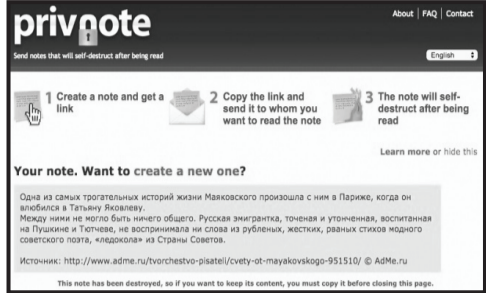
privnote

About | FAQ | Contact

Send notes that will self-destruct after being read

English

1 Create a note and get a link

2 Copy the link and send it to whom you want to read the note

3 The note will self-destruct after being read

Learn more or hide this

Your note. Want to create a new one?

Одна из самых трогательных историй жизни Маяковского произошла с ним в Париже, когда он влюбился в Татьяну Яковлеву.
Между ними не могло быть ничего общего. Русская эмигрантка, точеная и утонченная, воспитанная на Пушкине и Тютчеве, не воспринимала ни слова из рубленых, жестких, рваных стихов модного советского поэта, «ледокола» из Страны Советов.

Источник: http://www.adme.ru/tvorchestvo-pisateli/cvety-ot-mayakovskogo-951510/ © AdMe.ru

This note has been destroyed, so if you want to keep its content, you must copy it before closing this page.